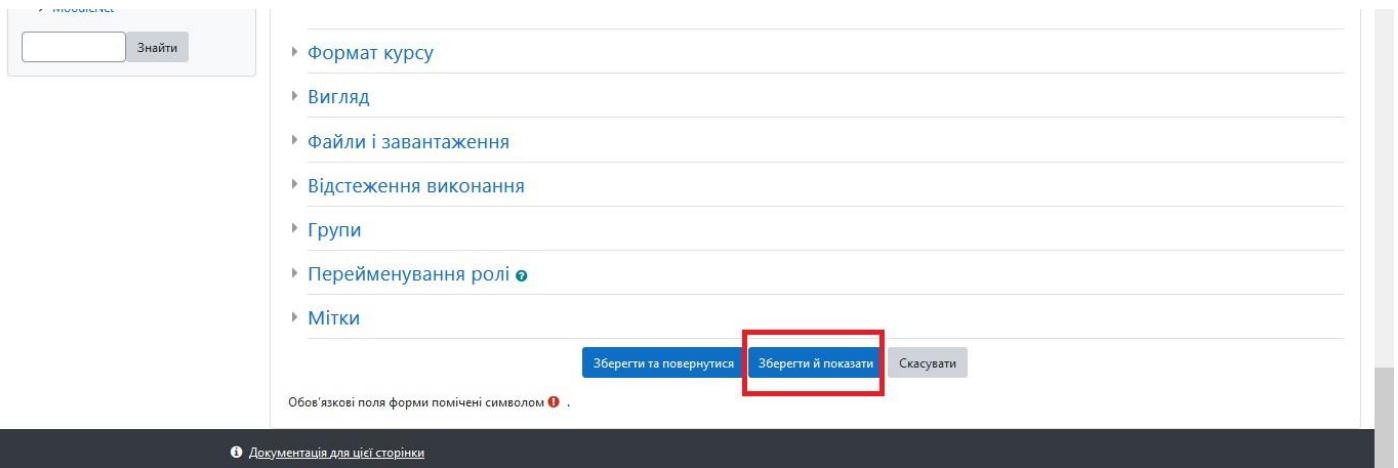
MoodleNet

Знайти

Формат курсу

Вигляд

Файли і завантаження

Відстеження виконання

Групи

Перейменування ролі

Мітки

Зберегти та повернутися Зберегти й показати Скасувати

Обов'язкові поля форми помічені символом .

Документація для цієї сторінки